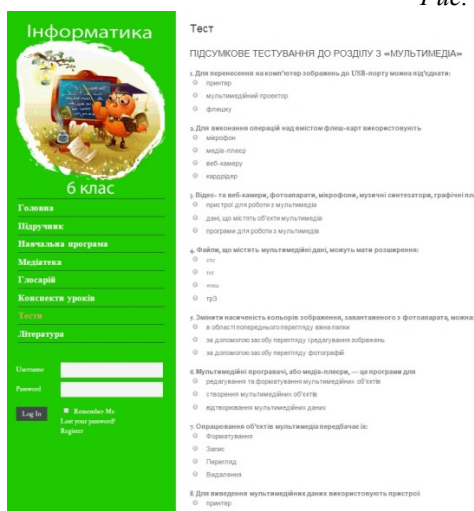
Рис.

Інформатика

6 клас

Головна
Підручник
Навчальна програма
Медіатека
Глосарій
Конспекти уроків
Тести
Література

Username
Password
Log In
Remember Me
Lost your password?
Register

Тест

ПІДСУМКОВЕ ТЕСТУВАННЯ ДО РОЗДІЛУ З «МУЛЬТИМЕДІА»

1. Для перенесення на комп'ютер зображень до USB-порту можна під'єднати:
принтер
мультимедійний проектор
флешку

2. Для виконання операцій над вмістом флеш-карт використовують
мікрофон
медіа-плеєр
веб-камеру
кардрідер

3. Відео- та веб-камери, фотоапарати, мікрофони, музичні синтезатори, графічні пл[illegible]
пристрої для роботи з мультимедіа
дані, що містять об'єкти мультимедіа
програми для роботи з мультимедіа

4. Файли, що містять мультимедійні дані, можуть мати розширення:
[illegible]
txt
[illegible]
mp3

5. Змінити насиченість кольорів зображення, завантаженого з фотоапарата, можна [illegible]
в області попереднього перегляду вікна папки
за допомогою засобу перегляду / редагування зображень
за допомогою засобу перегляду фотографій

6. Мультимедійні програвачі, або медіа-плеєри, — це програми для
редагування та форматування мультимедійних об'єктів
створення мультимедійних об'єктів
відтворювання мультимедійних даних

7. Опрацювання об'єктів мультимедіа передбачає їх:
Форматування
Запис
Перегляд
Видалення

8. Для виведення мультимедійних даних використовують пристрої:
принтер